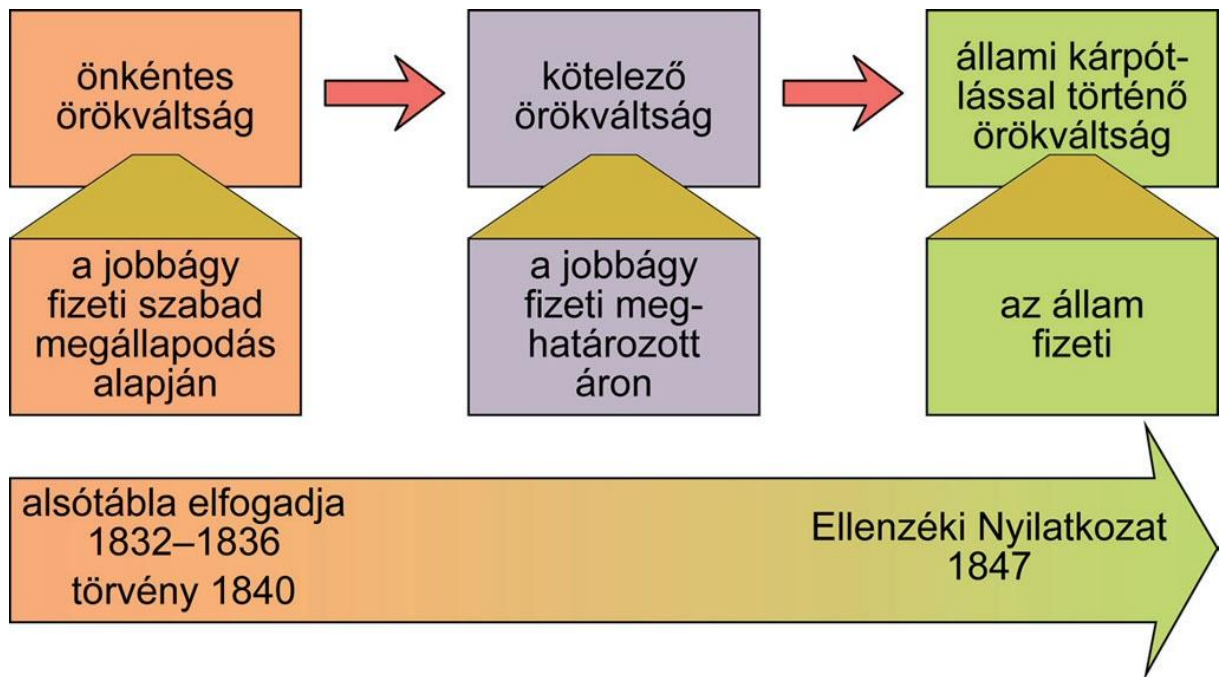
önkéntes örökváltság

a jobbágy fizeti szabad megállapodás alapján

kötelező örökváltság

a jobbágy fizeti meghatározott áron

állami kárpótlással történő örökváltság

az állam fizeti

alsótábla elfogadja 1832–1836
törvény 1840

Ellenzéki Nyilatkozat 1847